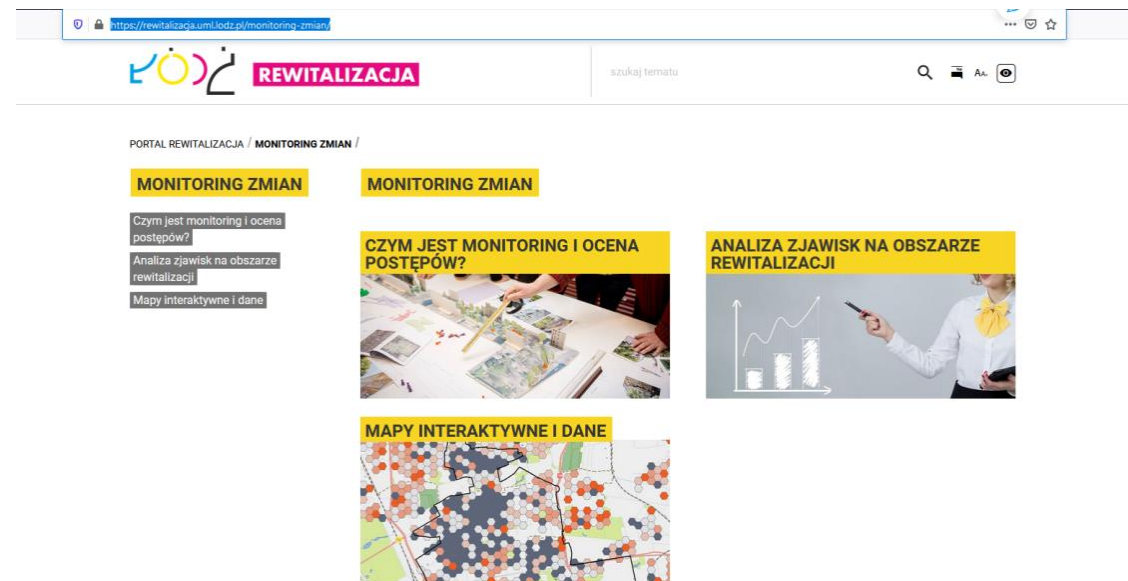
https://rewitalizacja.uml.lodz.pl/monitoring-zmian/

ŁÓDŹ REWITALIZACJA

szukaj tematu

AA

PORTAL REWITALIZACJA / MONITORING ZMIAN /

MONITORING ZMIAN

Czym jest monitoring i ocena postępów?

Analiza zjawisk na obszarze rewitalizacji

Mapy interaktywne i dane

MONITORING ZMIAN

CZYM JEST MONITORING I OCENA POSTĘPÓW?

ANALIZA ZJAWISK NA OBSZARZE REWITALIZACJI

MAPY INTERAKTYWNE I DANE